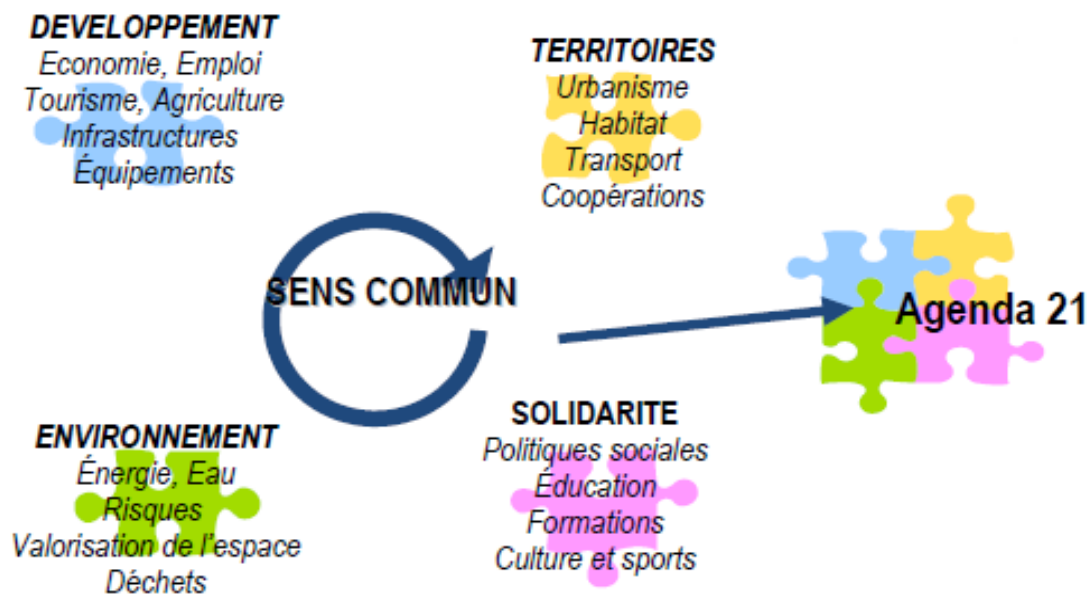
DEVELOPPEMENT
Economie, Emploi
Tourisme, Agriculture
Infrastructures
Équipements

TERRITOIRES
Urbanisme
Habitat
Transport
Coopérations

SENS COMMUN

Agenda 21

ENVIRONNEMENT
Énergie, Eau
Risques
Valorisation de l'espace
Déchets

SOLIDARITE
Politiques sociales
Éducation
Formations
Culture et sports